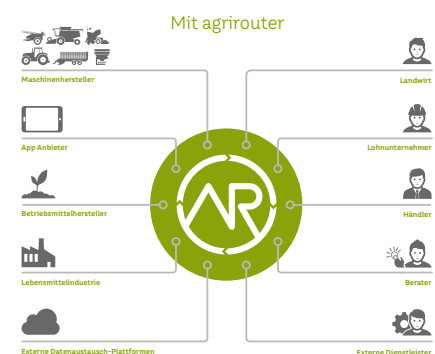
Mit agrirouter

Maschinenhersteller

App Anbieter

Betriebsmittelhersteller

Lebensmittelindustrie

Externe Datenaustausch-Plattformen

AR

Landwirt

Lohnunternehmer

Händler

Berater

Externe Dienstleister